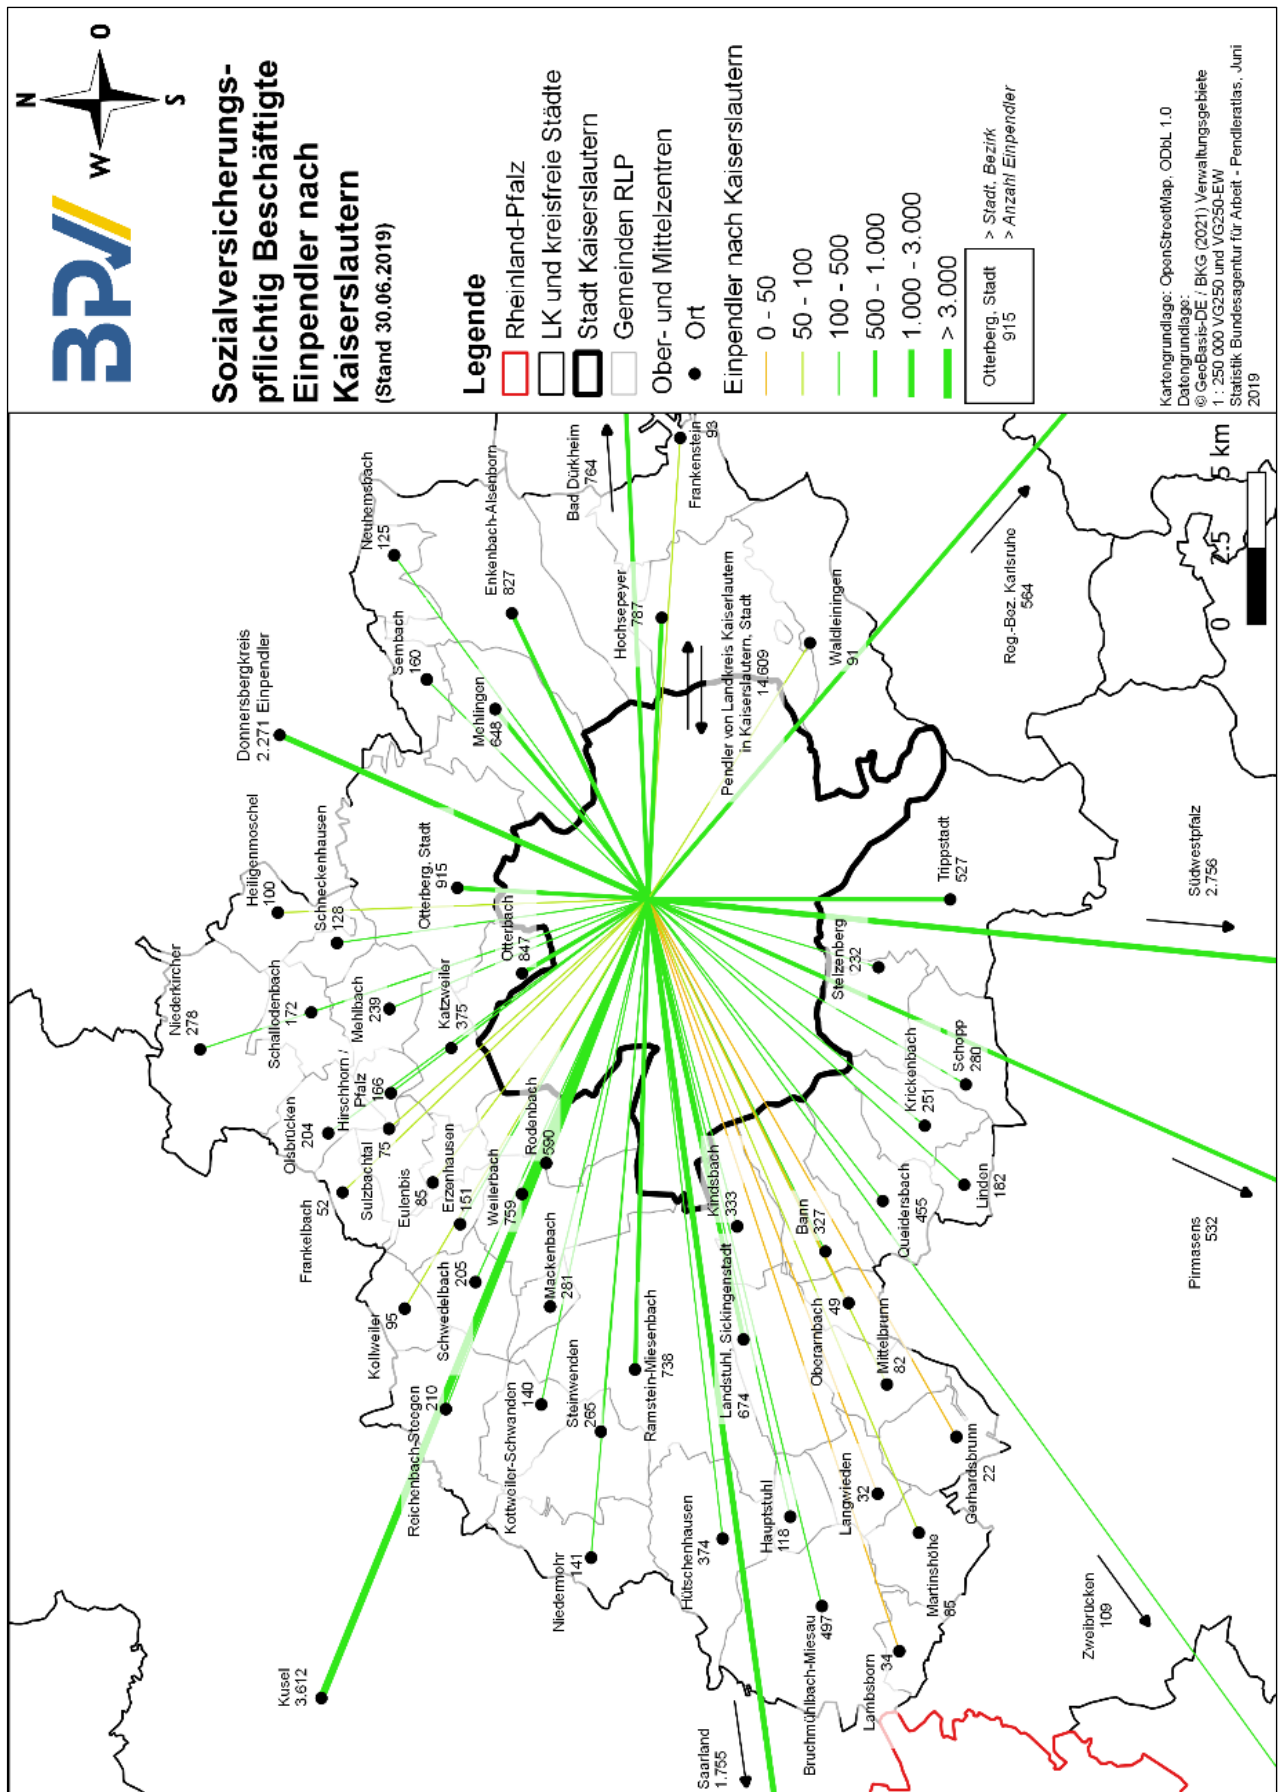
BPV

N
O
S
W

Sozialversicherungspflichtig Beschäftigte Einpendler nach Kaiserslautern
(Stand 30.06.2019)

Legende
Rheinland-Pfalz
LK und kreisfreie Städte
Stadt Kaiserslautern
Gemeinden RLP
Ober- und Mittelzentren
Ort
Einpendler nach Kaiserslautern
0 - 50
50 - 100
100 - 500
500 - 1.000
1.000 - 3.000
> 3.000

Otterberg, Stadt 915
> Stadt, Bezirk
> Anzahl Einpendler

Kartengrundlage: OpenStreetMap, ODbL 1.0
Datengrundlage:
© GeoBasis-DE / BKG (2021) Verwaltungsgebiete 1 : 250 000 VG250 und VG250-EW
Statistik Bundesagentur für Arbeit - Pendleratlas, Juni 2019

0 2,5 5 km

Donnersbergkreis 2.271 Einpendler
Neuhemsbach 125
Enkenbach-Alsenborn 827
Bad Dürkheim 764
Frankenstein 93
Sembach 160
Mehlingen 648
Hochspeyer 787
Pendler von Landkreis Kaiserslautern in Kaiserslautern, Stadt 14.609
Waldleiningen 91
Reg.-Bez. Karlsruhe 564
Heiligenmoschel 100
Schneckenhausen 128
Otterberg, Stadt 915
Otterbach 847
Trippstadt 527
Südwestpfalz 2.756
Niederkirchen 278
Schallodenbach 172
Mehlbach 239
Katzweiler 375
Stelzenberg 232
Olsbrücken 204
Hirschhorn / Pfalz 166
Sulzbachtal 75
Eulenbis 85
Erzenhausen 151
Rodenbach 590
Weilerbach 759
Kindsbach 333
Schopp 280
Krickenbach 251
Linden 182
Frankelbach 52
Schwedelbach 205
Mackenbach 281
Bann 327
Queidersbach 455
Pirmasens 532
Kollweiler 95
Reichenbach-Steegen 210
Kottweiler-Schwanden 140
Steinwenden 265
Ramstein-Miesenbach 738
Landstuhl, Sickingenstadt 674
Oberarnbach 49
Mittelbrunn 82
Gerhardsbrunn 22
Niedermohr 141
Hütschenhausen 374
Hauptstuhl 118
Langwieden 32
Martinshöhe 65
Zweibrücken 109
Kusel 3.612
Saarland 1.755
Bruchmühlbach-Miesau 497
Lambsborn 34